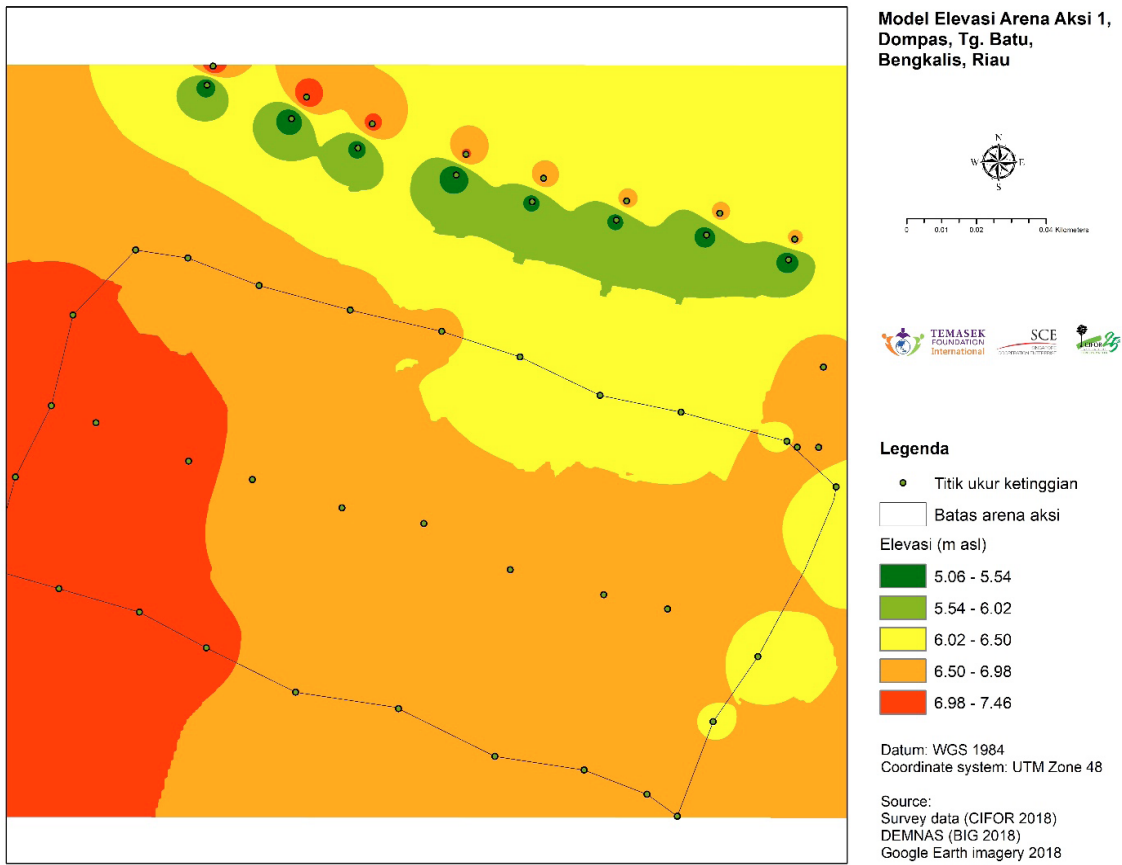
Model Elevasi Arena Aksi 1, Dompas, Tg. Batu, Bengkalis, Riau

N
W E
S

0 0.01 0.02 0.04 Kilometers

TEMASEK FOUNDATION International
SCE
CIFOR 25

Legenda

Titik ukur ketinggian

Batas arena aksi

Elevasi (m asl)

5.06 - 5.54

5.54 - 6.02

6.02 - 6.50

6.50 - 6.98

6.98 - 7.46

Datum: WGS 1984
Coordinate system: UTM Zone 48

Source:
Survey data (CIFOR 2018)
DEMNAS (BIG 2018)
Google Earth imagery 2018